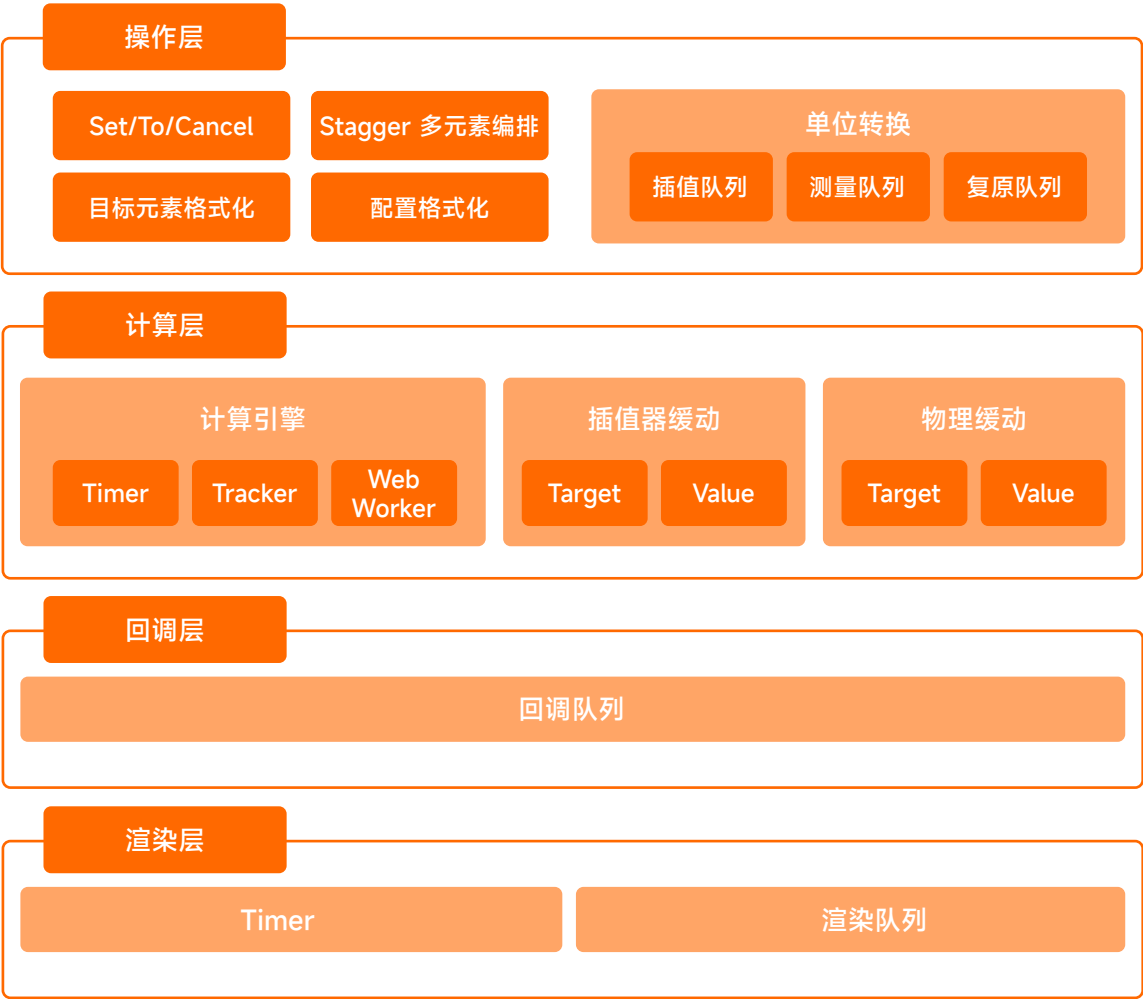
操作层

Set/To/Cancel

Stagger 多元素编排

目标元素格式化

配置格式化

单位转换

插值队列

测量队列

复原队列

计算层

计算引擎

Timer

Tracker

Web Worker

插值器缓动

Target

Value

物理缓动

Target

Value

回调层

回调队列

渲染层

Timer

渲染队列